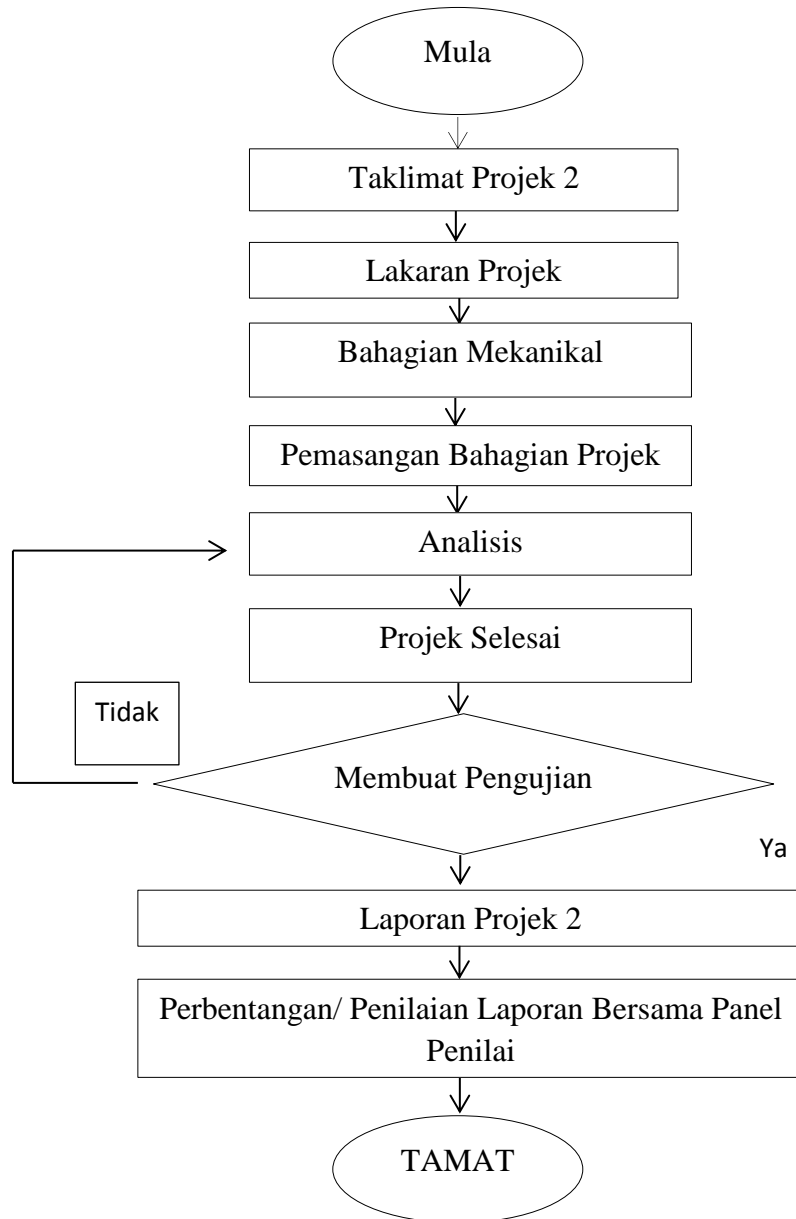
Mula

Taklimat Projek 2

Lakaran Projek

Bahagian Mekanikal

Pemasangan Bahagian Projek

Analisis

Projek Selesai

Tidak

Membuat Pengujian

Ya

Laporan Projek 2

Perbentangan/ Penilaian Laporan Bersama Panel Penilai

TAMAT